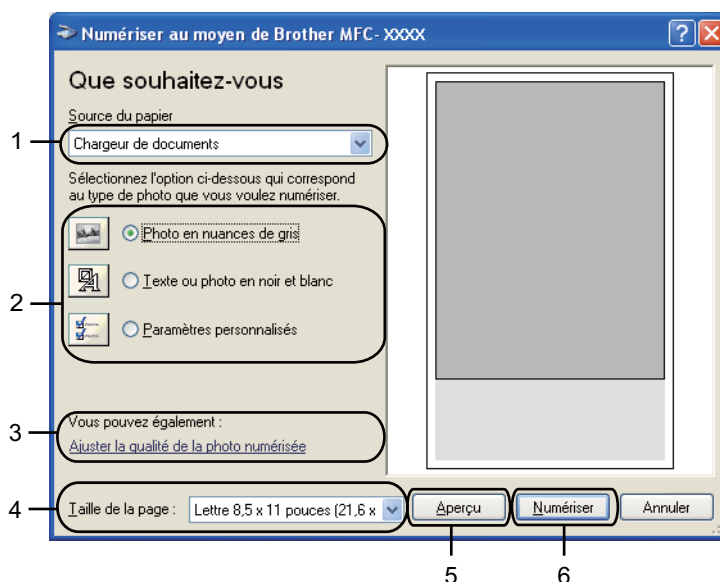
Numériser au moyen de Brother MFC- XXXX

Que souhaitez-vous

Source du papier

1

Chargeur de documents

Sélectionnez l'option ci-dessous qui correspond au type de photo que vous voulez numériser.

2

Photo en nuances de gris

Texte ou photo en noir et blanc

Paramètres personnalisés

3

Vous pouvez également :

Ajuster la qualité de la photo numérisée

4

Taille de la page :

Lettre 8,5 x 11 pouces (21,6 x

Aperçu

Numériser

Annuler

5

6